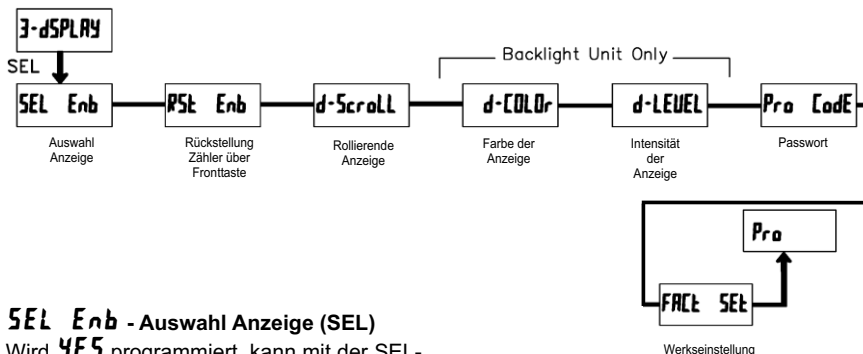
3-dSPLAY

SEL

SEL Enb

Auswahl Anzeige

RSt Enb

Rückstellung Zähler über Fronttaste

d-ScroLL

Rollierende Anzeige

Backlight Unit Only

d-COLOr

Farbe der Anzeige

d-LEUEL

Intensität der Anzeige

Pro CodE

Passwort

Pro

FACt SEt

Werkseinstellung

SEL Enb - Auswahl Anzeige (SEL)

Wird YES programmiert, kann mit der SEL-